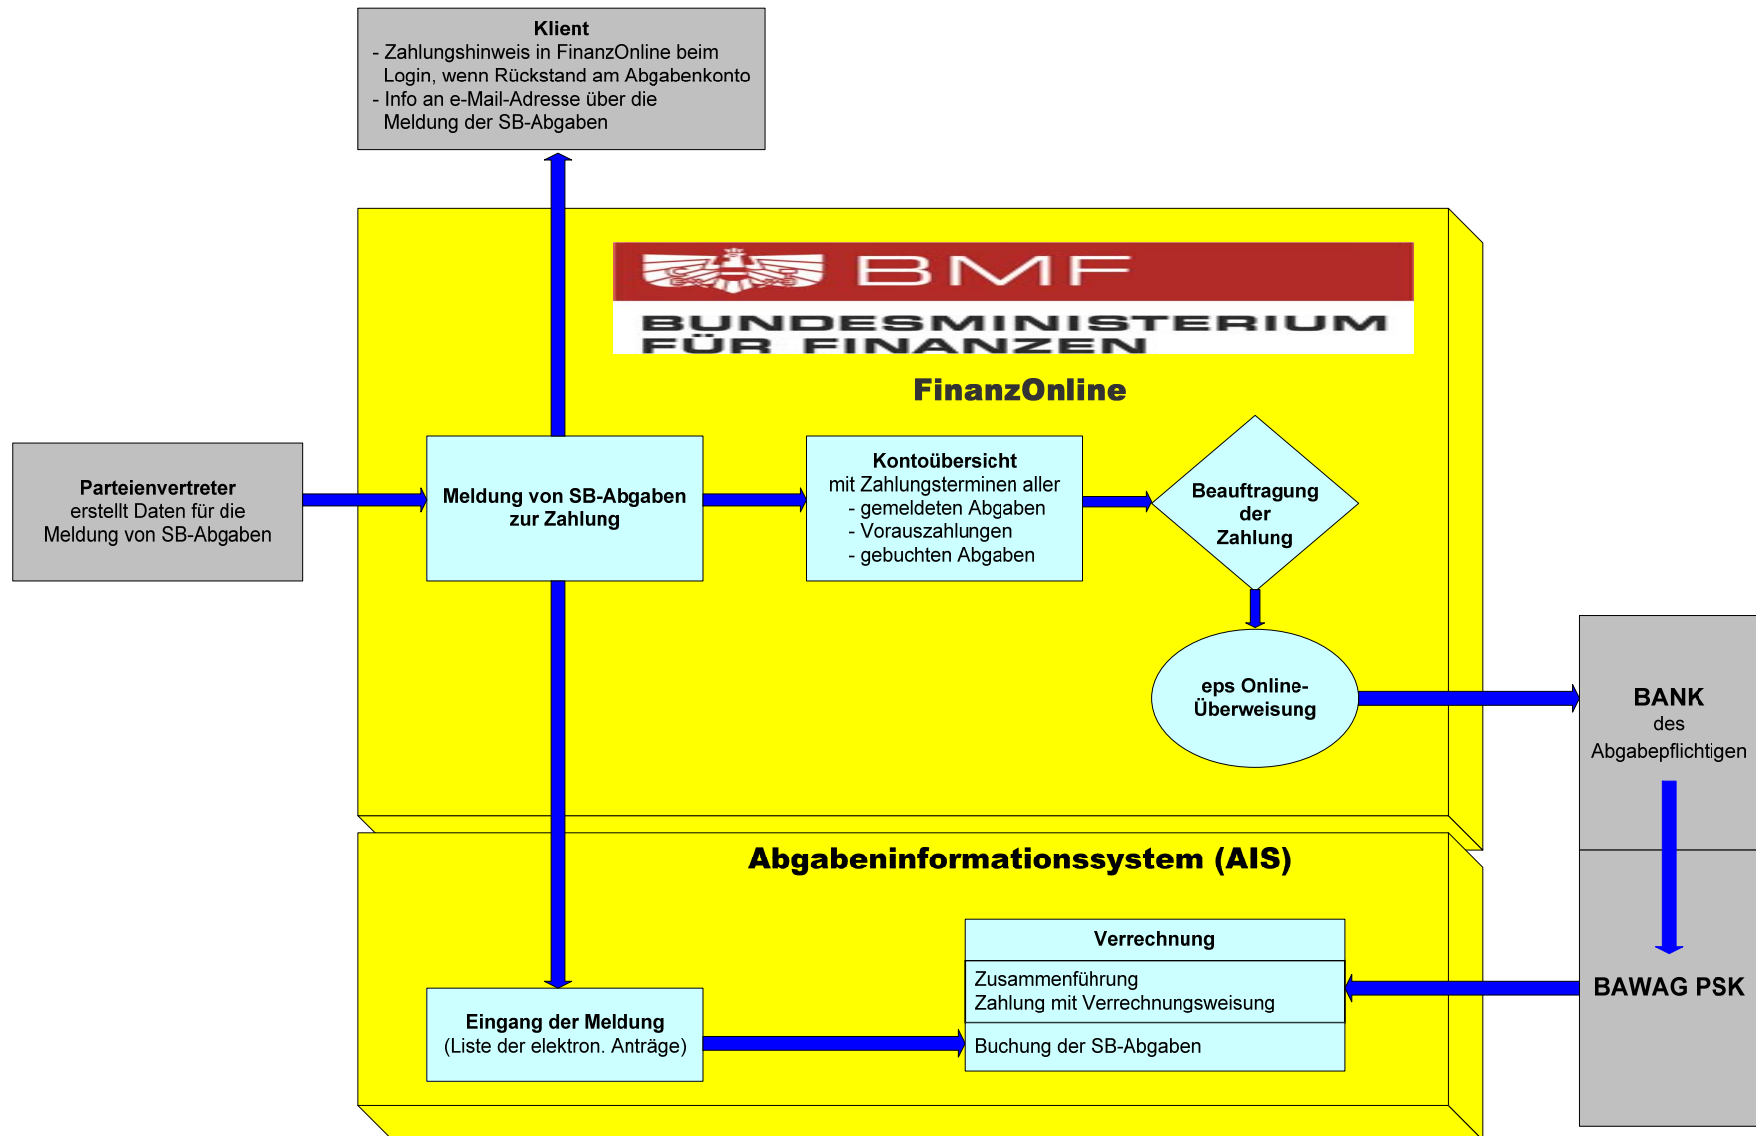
**Klient**
- Zahlungshinweis in FinanzOnline beim Login, wenn Rückstand am Abgabenkonto
- Info an e-Mail-Adresse über die Meldung der SB-Abgaben

BMF
BUNDESMINISTERIUM FÜR FINANZEN

**FinanzOnline**

**Parteienvertreter**
erstellt Daten für die Meldung von SB-Abgaben

**Meldung von SB-Abgaben zur Zahlung**

**Kontoübersicht**
mit Zahlungsterminen aller
- gemeldeten Abgaben
- Vorauszahlungen
- gebuchten Abgaben

**Beauftragung der Zahlung**

**eps Online-Überweisung**

**BANK**
des Abgabepflichtigen

**BAWAG PSK**

**Abgabeninformationssystem (AIS)**

**Verrechnung**
Zusammenführung
Zahlung mit Verrechnungsweisung
Buchung der SB-Abgaben

**Eingang der Meldung**
(Liste der elektron. Anträge)